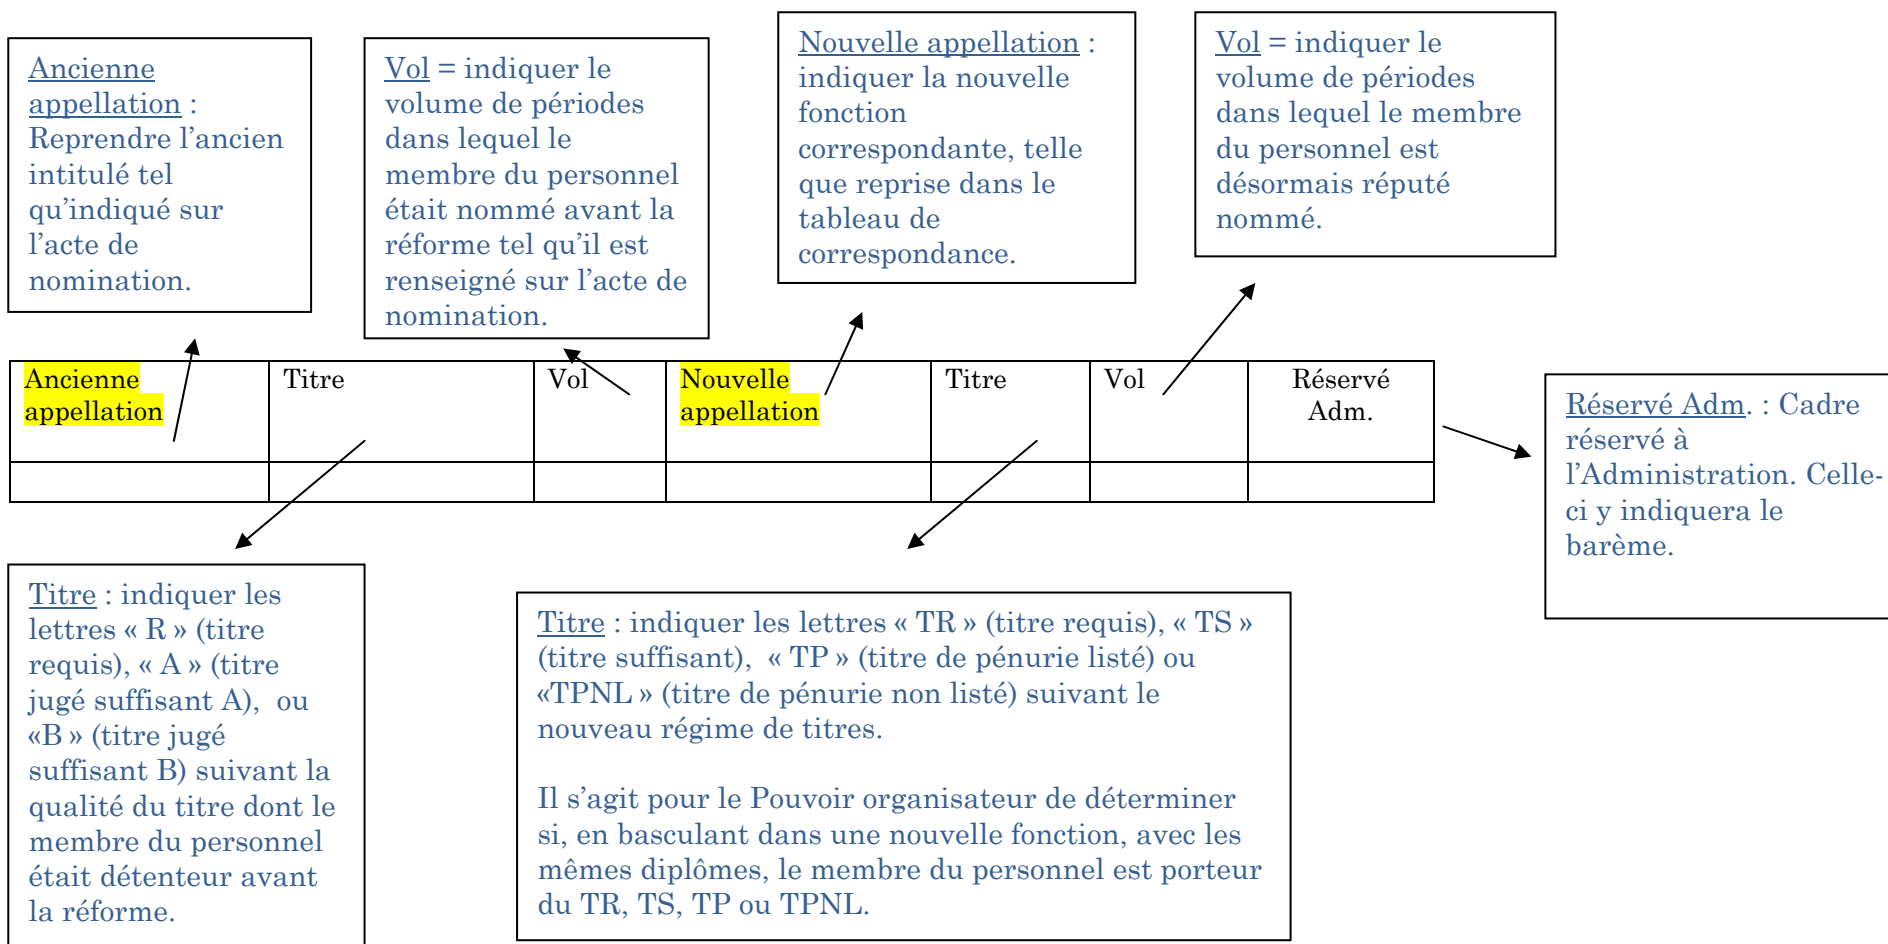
Ancienne appellation : Reprendre l’ancien intitulé tel qu’indiqué sur l’acte de nomination.

Vol = indiquer le volume de périodes dans lequel le membre du personnel était nommé avant la réforme tel qu’il est renseigné sur l’acte de nomination.

Nouvelle appellation : indiquer la nouvelle fonction correspondante, telle que reprise dans le tableau de correspondance.

Vol = indiquer le volume de périodes dans lequel le membre du personnel est désormais réputé nommé.

| Ancienne appellation | Titre | Vol | Nouvelle appellation | Titre | Vol | Réservé Adm. |
|---|---|---|---|---|---|---|
| | | | | | | |

Réservé Adm. : Cadre réservé à l’Administration. Celle-ci y indiquera le barème.

Titre : indiquer les lettres « R » (titre requis), « A » (titre jugé suffisant A), ou «B » (titre jugé suffisant B) suivant la qualité du titre dont le membre du personnel était détenteur avant la réforme.

Titre : indiquer les lettres « TR » (titre requis), « TS » (titre suffisant), « TP » (titre de pénurie listé) ou «TPNL » (titre de pénurie non listé) suivant le nouveau régime de titres.

Il s’agit pour le Pouvoir organisateur de déterminer si, en basculant dans une nouvelle fonction, avec les mêmes diplômes, le membre du personnel est porteur du TR, TS, TP ou TPNL.